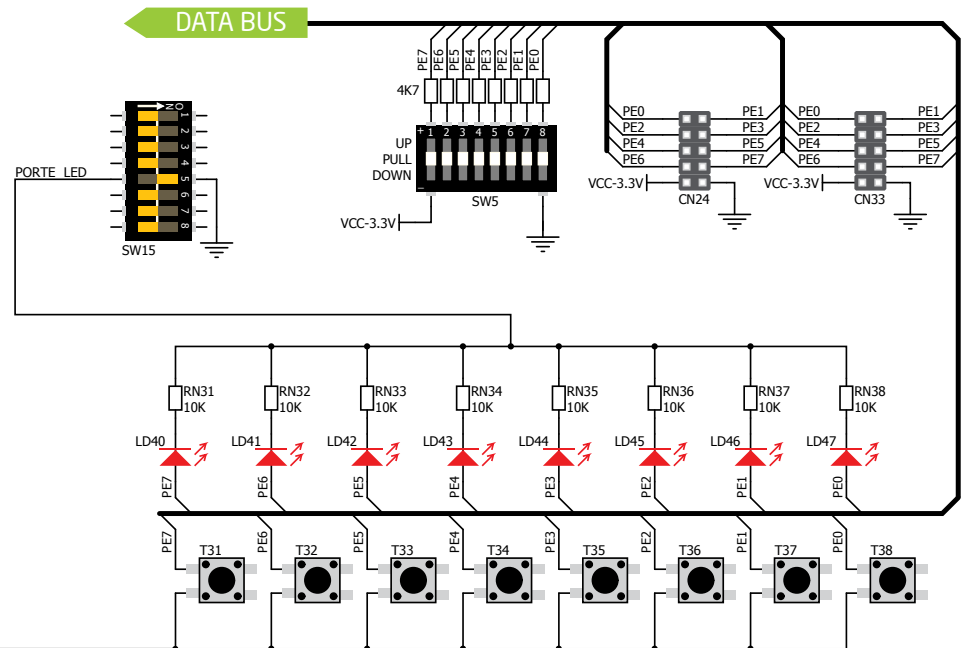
DATA BUS

ON
1
2
3
4
5
6
7
8
SW15

PORTE_LED

PE7
PE6
PE5
PE4
PE3
PE2
PE1
PE0
4K7

UP
PULL
DOWN
+
1 2 3 4 5 6 7 8
–
SW5
VCC-3.3V

PE0 PE1
PE2 PE3
PE4 PE5
PE6 PE7
VCC-3.3V
CN24

PE0 PE1
PE2 PE3
PE4 PE5
PE6 PE7
VCC-3.3V
CN33

RN31 10K
RN32 10K
RN33 10K
RN34 10K
RN35 10K
RN36 10K
RN37 10K
RN38 10K

LD40
LD41
LD42
LD43
LD44
LD45
LD46
LD47

PE7
PE6
PE5
PE4
PE3
PE2
PE1
PE0

PE7 T31
PE6 T32
PE5 T33
PE4 T34
PE3 T35
PE2 T36
PE1 T37
PE0 T38